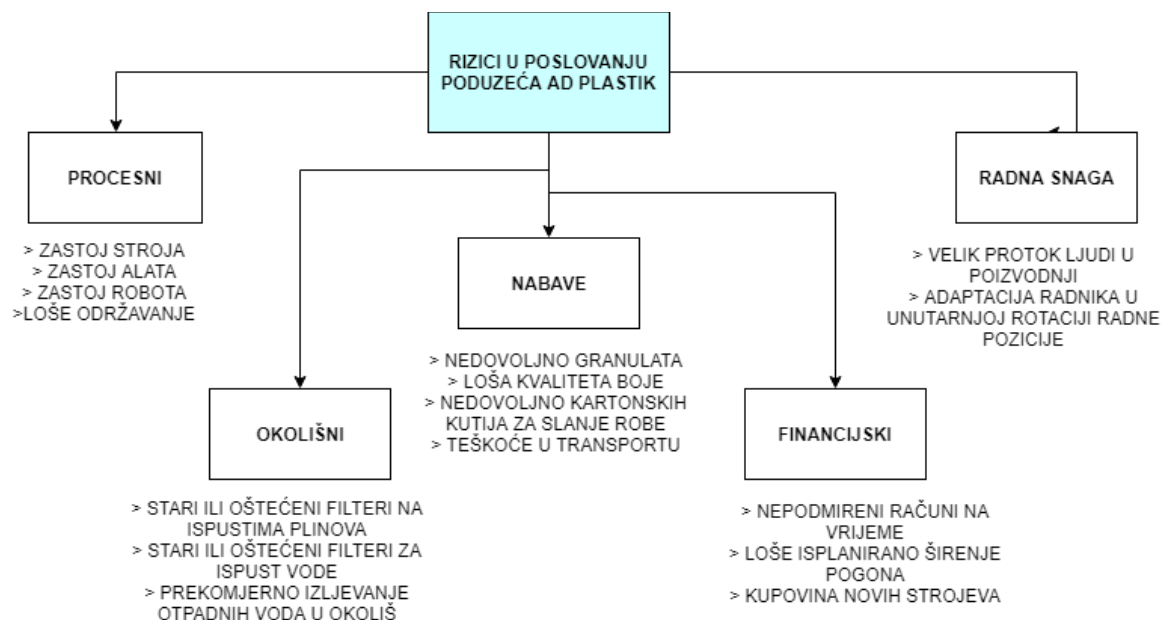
RIZICI U POSLOVANJU PODUZEĆA AD PLASTIK

PROCESNI

> ZASTOJ STROJA
> ZASTOJ ALATA
> ZASTOJ ROBOTA
>LOŠE ODRŽAVANJE

NABAVE

> NEDOVOLJNO GRANULATA
> LOŠA KVALITETA BOJE
> NEDOVOLJNO KARTONSKIH KUTIJA ZA SLANJE ROBE
> TEŠKOĆE U TRANSPORTU

RADNA SNAGA

> VELIK PROTOK LJUDI U POIZVODNJI
> ADAPTACIJA RADNIKA U UNUTARNJOJ ROTACIJI RADNE POZICIJE

OKOLIŠNI

> STARI ILI OŠTEĆENI FILTERI NA ISPUSTIMA PLINOVA
> STARI ILI OŠTEĆENI FILTERI ZA ISPUST VODE
> PREKOMJERNO IZLJEVANJE OTPADNIH VODA U OKOLIŠ

FINANCIJSKI

> NEPODMIRENI RAČUNI NA VRIJEME
> LOŠE ISPLANIRANO ŠIRENJE POGONA
> KUPOVINA NOVIH STROJEVA